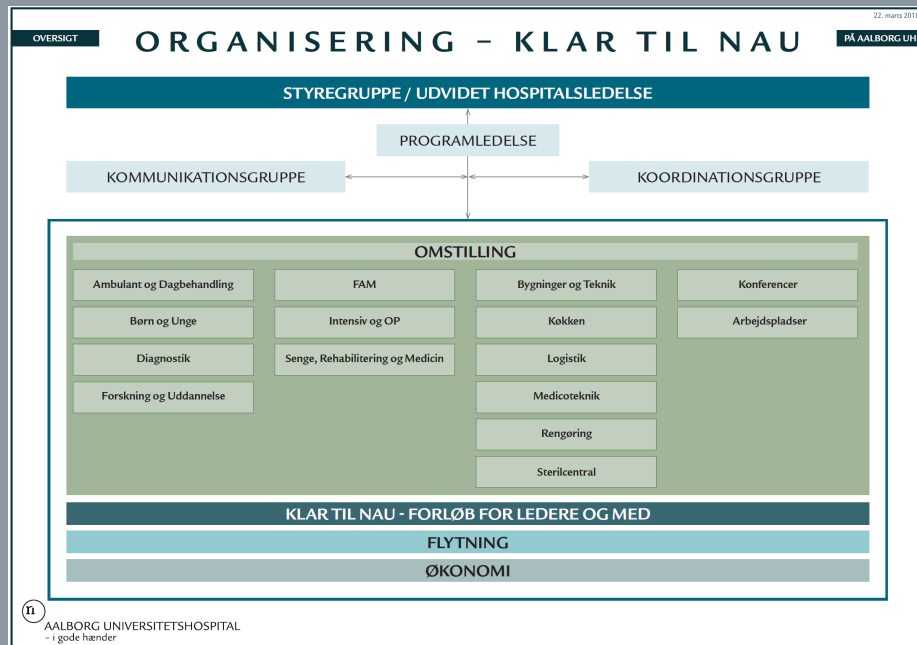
22. marts 201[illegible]

OVERSIGT

ORGANISERING – KLAR TIL NAU

PÅ AALBORG UH

STYREGRUPPE / UDVIDET HOSPITALSLEDELSE

PROGRAMLEDELSE

KOMMUNIKATIONSGRUPPE

KOORDINATIONSGRUPPE

OMSTILLING

Ambulant og Dagbehandling

Børn og Unge

Diagnostik

Forskning og Uddannelse

FAM

Intensiv og OP

Senge, Rehabilitering og Medicin

Bygninger og Teknik

Køkken

Logistik

Medicoteknik

Rengøring

Sterilcentral

Konferencer

Arbejdspladser

KLAR TIL NAU - FORLØB FOR LEDERE OG MED

FLYTNING

ØKONOMI

AALBORG UNIVERSITETSHOSPITAL
– i gode hænder